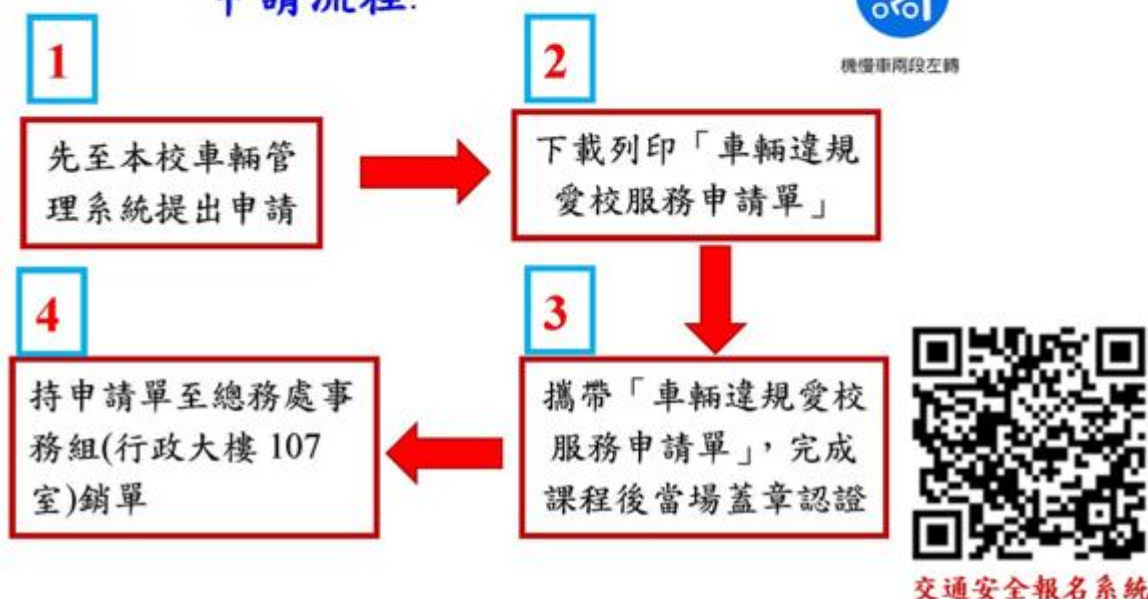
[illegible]

機慢車兩段左轉

1

先至本校車輛管理系統提出申請

2

下載列印「車輛違規愛校服務申請單」

3

攜帶「車輛違規愛校服務申請單」，完成課程後當場蓋章認證

4

持申請單至總務處事務組(行政大樓 107 室)銷單

交通安全報名系統